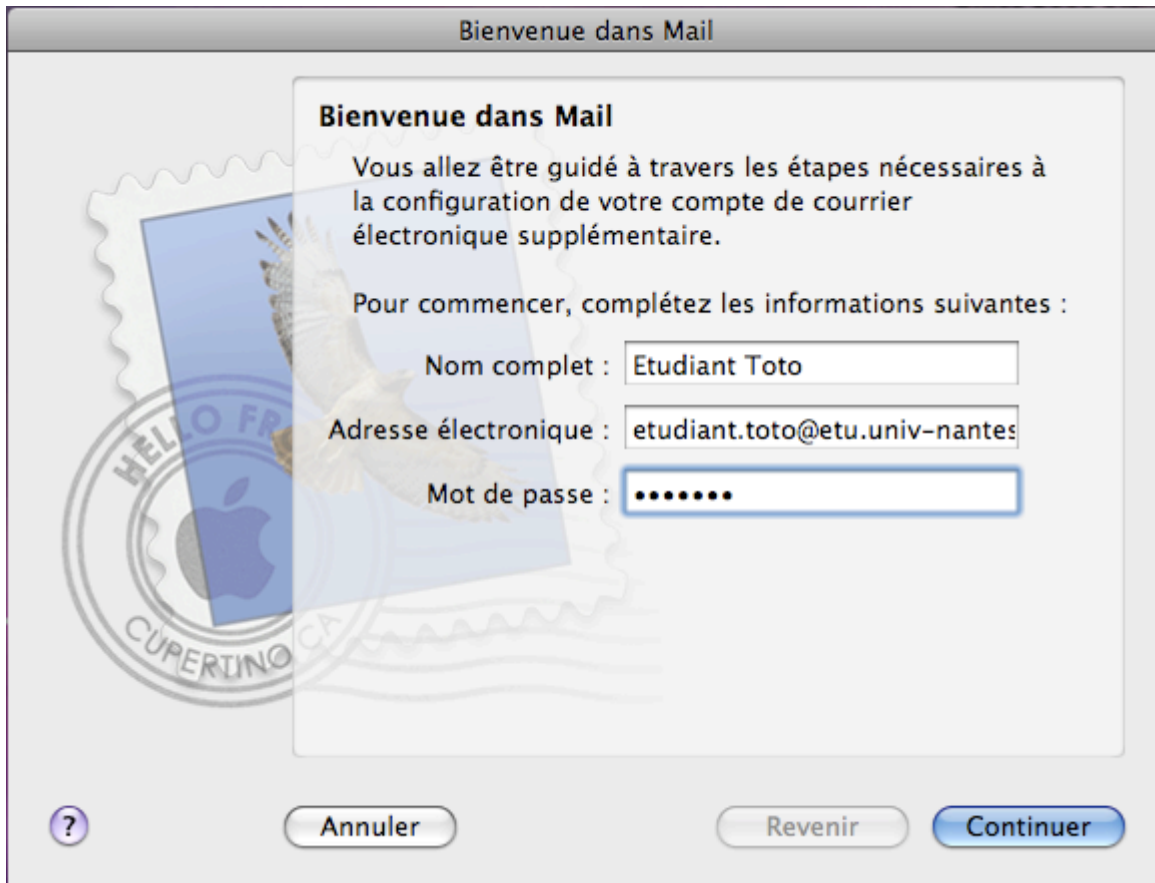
Bienvenue dans Mail

Bienvenue dans Mail

Vous allez être guidé à travers les étapes nécessaires à la configuration de votre compte de courrier électronique supplémentaire.

Pour commencer, complétez les informations suivantes :

Nom complet : Etudiant Toto

Adresse électronique : etudiant.toto@etu.univ-nantes

Mot de passe : •••••••

HELLO FR

CUPERTINO CA

?

Annuler

Revenir

Continuer